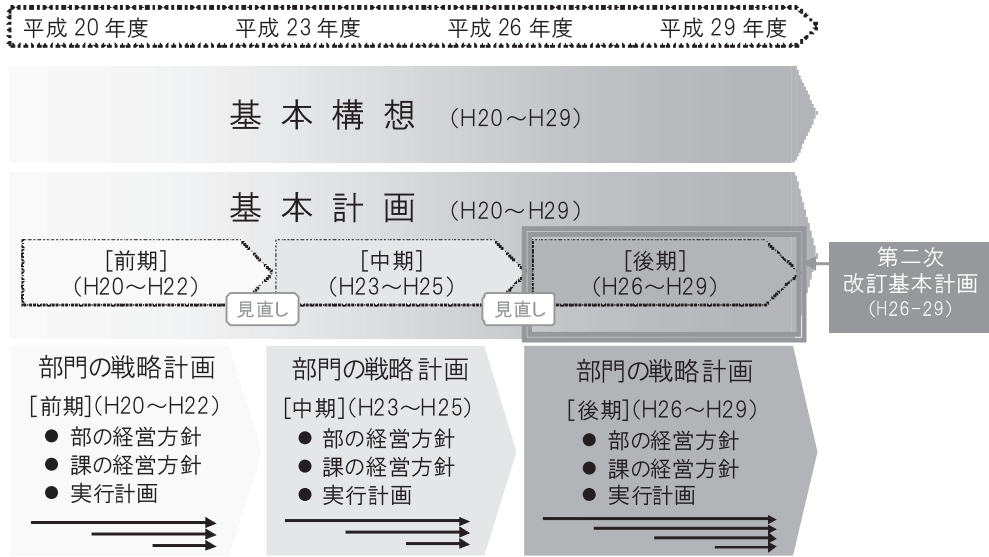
平成 20 年度　平成 23 年度　平成 26 年度　平成 29 年度

基本構想 (H20～H29)

基本計画 (H20～H29)

[前期]
(H20～H22)

見直し

[中期]
(H23～H25)

見直し

[後期]
(H26～H29)

第二次
改訂基本計画
(H26-29)

部門の戦略計画
[前期](H20～H22)
● 部の経営方針
● 課の経営方針
● 実行計画

部門の戦略計画
[中期](H23～H25)
● 部の経営方針
● 課の経営方針
● 実行計画

部門の戦略計画
[後期](H26～H29)
● 部の経営方針
● 課の経営方針
● 実行計画